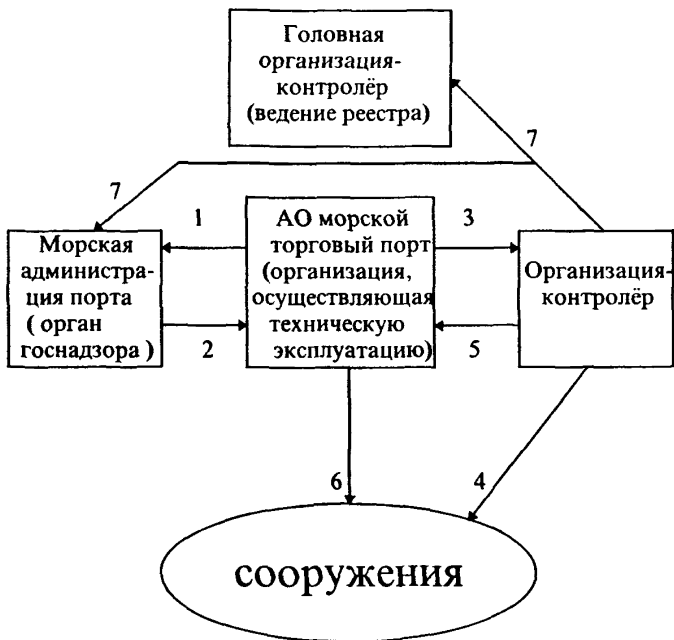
Головная организация-контролёр (ведение реестра)

7

7

1

АО морской торговый порт (организация, осуществляющая техническую эксплуатацию)

3

Морская администрация порта ( орган госнадзора )

2

5

Организация-контролёр

6

4

сооружения